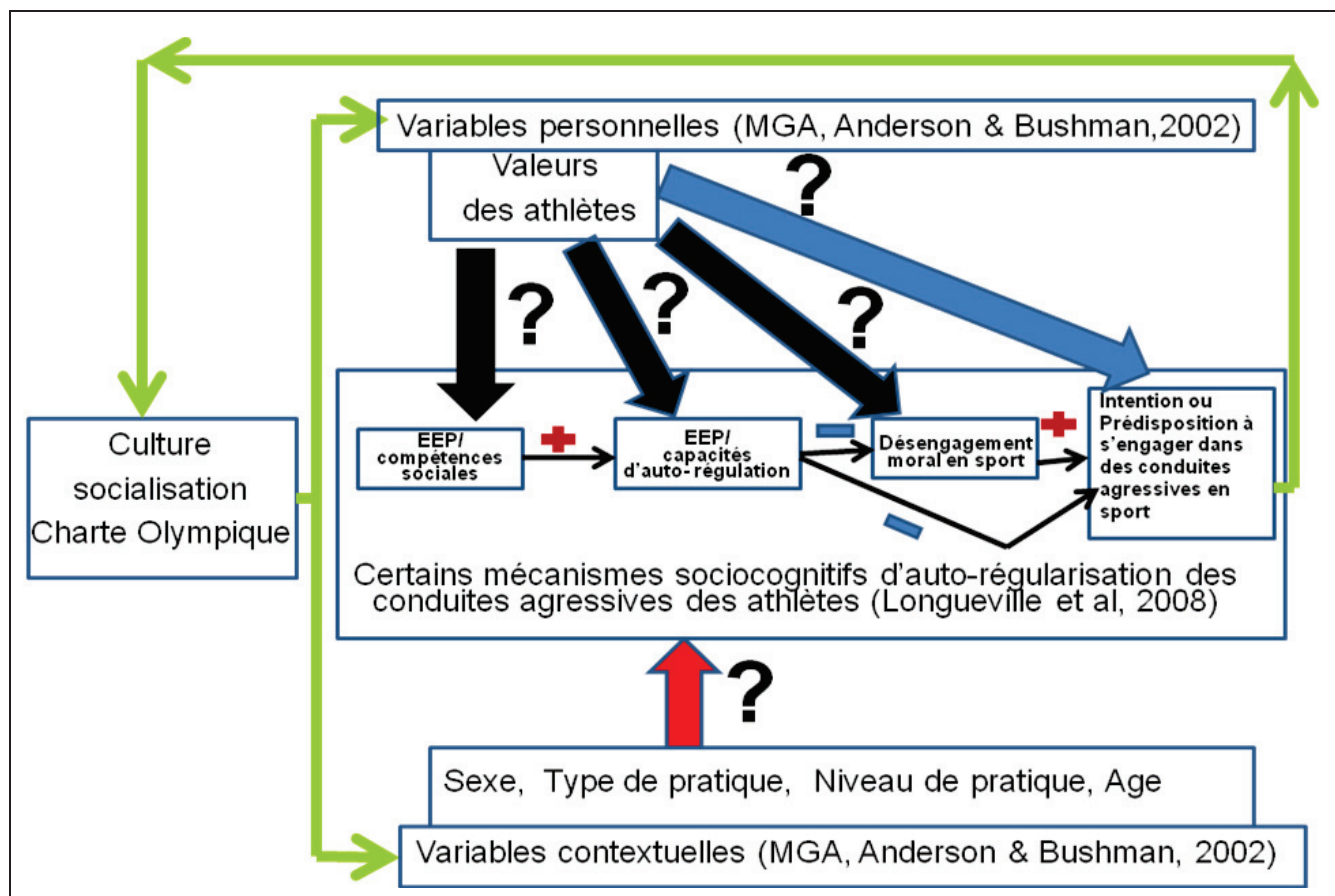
Variables personnelles (MGA, Anderson & Bushman,2002)

Valeurs des athlètes

?

?

?

?

Culture socialisation Charte Olympique

EEP/ compétences sociales

+

EEP/ capacités d'auto-régulation

−

Désengagement moral en sport

+

Intention ou Prédisposition à s'engager dans des conduites agressives en sport

−

Certains mécanismes sociocognitifs d'auto-régularisation des conduites agressives des athlètes (Longueville et al, 2008)

?

Sexe, Type de pratique, Niveau de pratique, Age

Variables contextuelles (MGA, Anderson & Bushman, 2002)